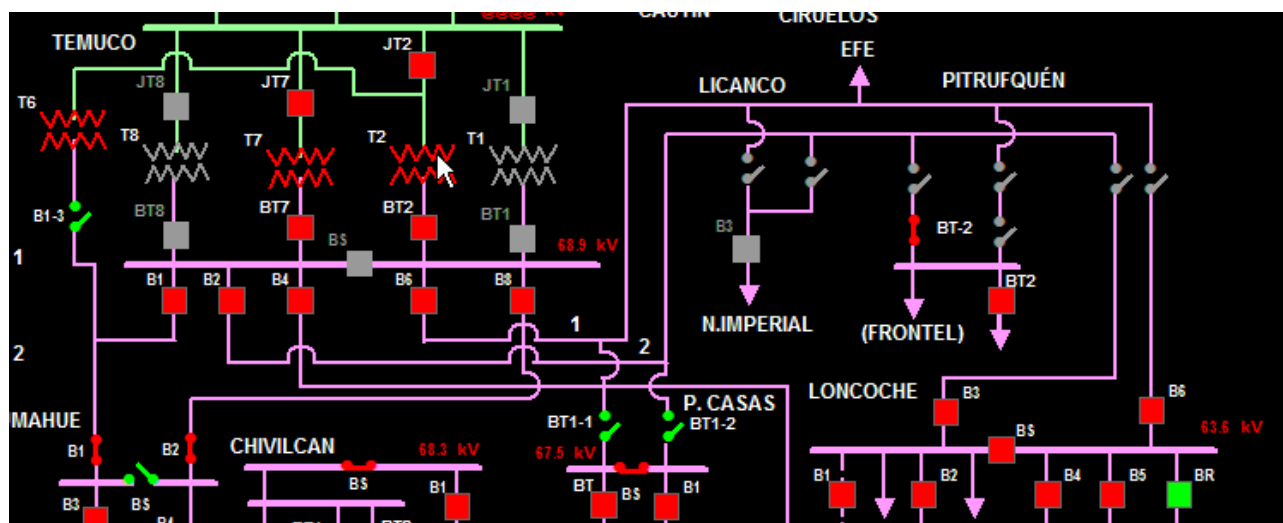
CAUTIN
CIRUELOS
TEMUCO
JT2
EFE
LICANCO
PITRUFQUÉN
JT8
JT7
JT1
T6
T8
T7
T2
T1
B1-3
BT8
BT7
BT2
BT1
B3
BT-2
B$
68.9 kV
1
B1
B2
B4
B6
B8
BT2
N.IMPERIAL
(FRONTEL)
1
2
2
P. CASAS
LONCOCHE
B3
B6
MAHUE
BT1-1
BT1-2
B$
63.6 kV
CHIVILCAN
68.3 kV
B1
B2
67.5 kV
B1
B$
B1
BT
B$
B1
B2
B4
B5
BR
B3
B$